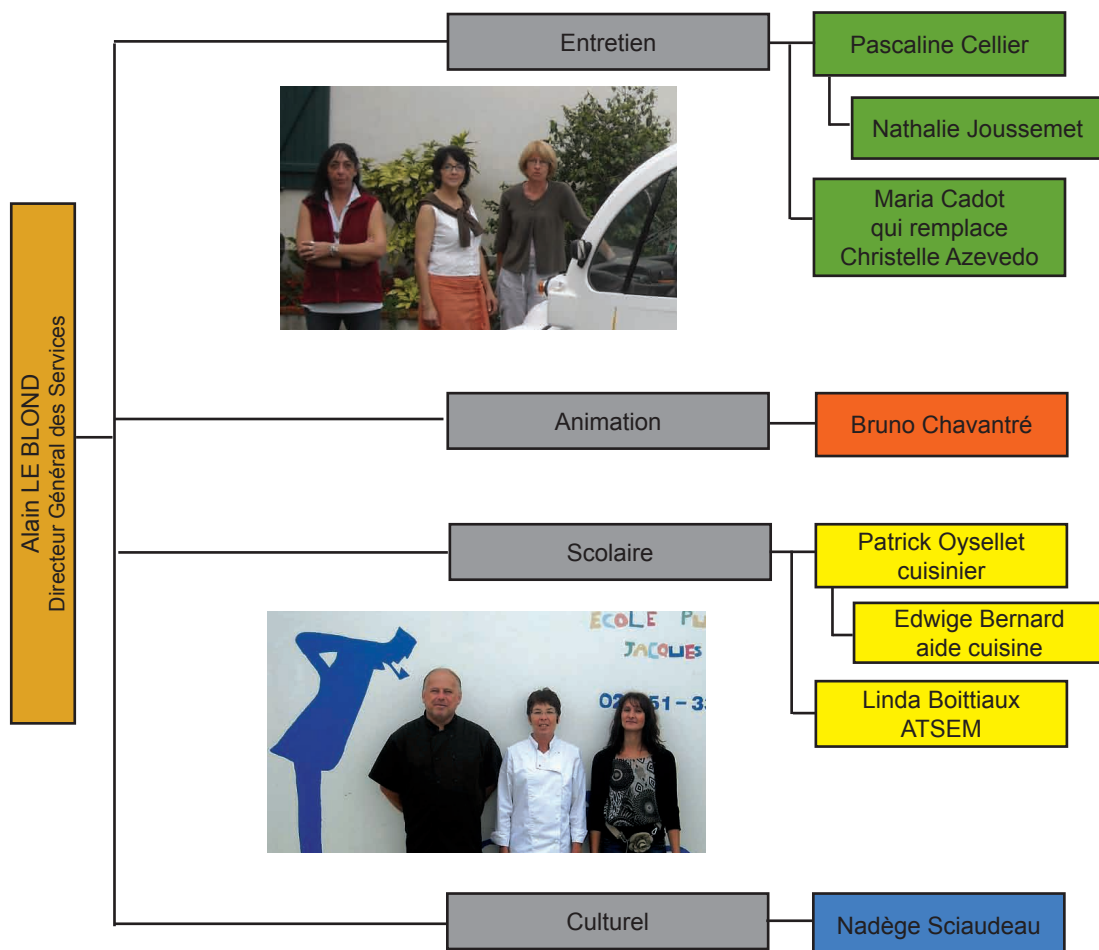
Alain LE BLOND
Directeur Général des Services

Entretien

Pascaline Cellier

Nathalie Joussemet

Maria Cadot qui remplace Christelle Azevedo

Animation

Bruno Chavantré

Scolaire

Patrick Oysellet cuisinier

Edwige Bernard aide cuisine

Linda Boittiaux ATSEM

ECOLE PU
JACQUES
02 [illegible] 51 - 3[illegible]

Culturel

Nadège Sciaudeau